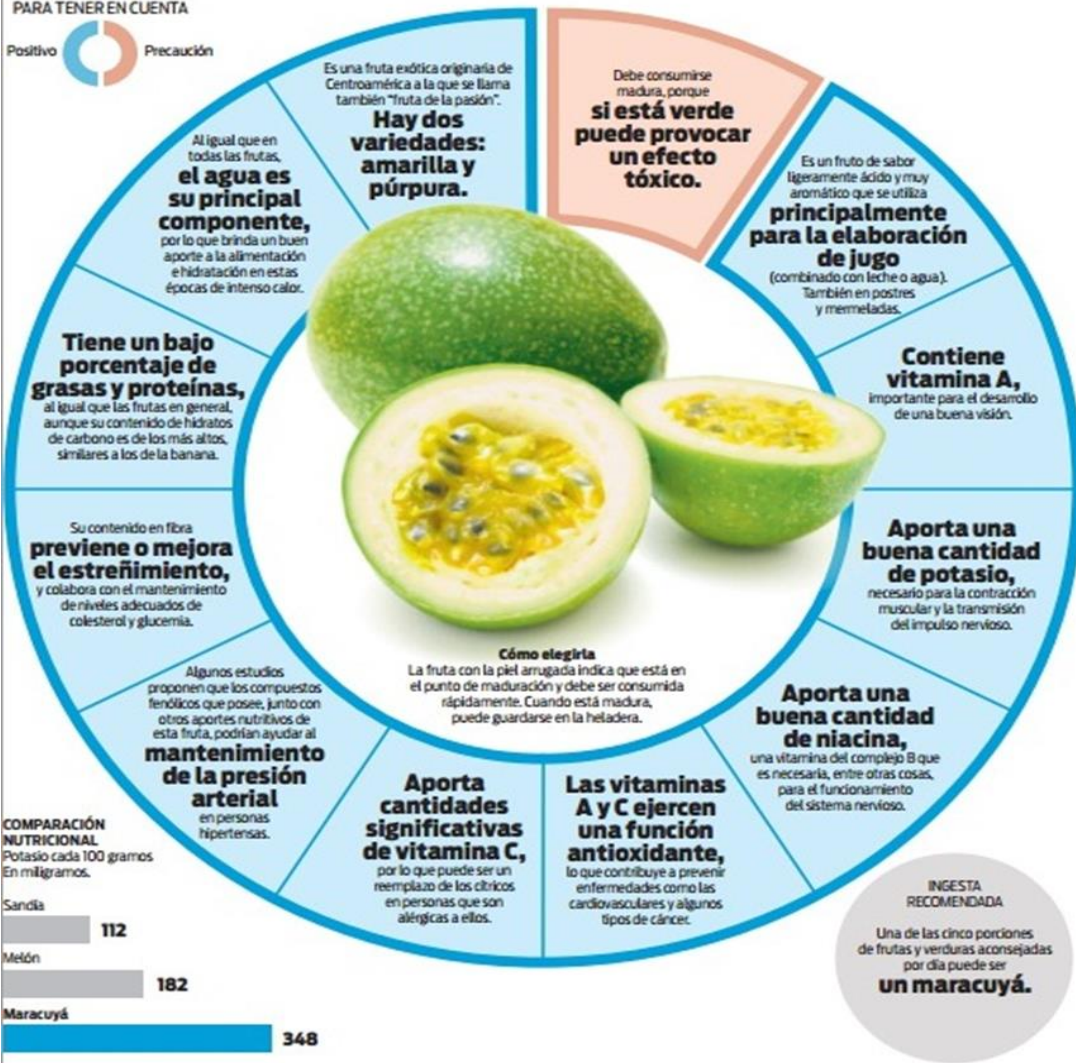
PARA TENER EN CUENTA

Positivo

Precaución

Es una fruta exótica originaria de Centroamérica a la que se llama también "fruta de la pasión". **Hay dos variedades: amarilla y púrpura.**

Debe consumirse madura, porque **si está verde puede provocar un efecto tóxico.**

Es un fruto de sabor ligeramente ácido y muy aromático que se utiliza **principalmente para la elaboración de jugo** (combinado con leche o agua). También en postres y mermeladas.

**Contiene vitamina A,** importante para el desarrollo de una buena visión.

**Aporta una buena cantidad de potasio,** necesario para la contracción muscular y la transmisión del impulso nervioso.

**Aporta una buena cantidad de niacina,** una vitamina del complejo B que es necesaria, entre otras cosas, para el funcionamiento del sistema nervioso.

**Las vitaminas A y C ejercen una función antioxidante,** lo que contribuye a prevenir enfermedades como las cardiovasculares y algunos tipos de cáncer.

**Aporta cantidades significativas de vitamina C,** por lo que puede ser un reemplazo de los cítricos en personas que son alérgicas a ellos.

Algunos estudios proponen que los compuestos fenólicos que posee, junto con otros aportes nutritivos de esta fruta, podrían ayudar al **mantenimiento de la presión arterial** en personas hipertensas.

Su contenido en fibra **previene o mejora el estreñimiento,** y colabora con el mantenimiento de niveles adecuados de colesterol y glucemia.

**Tiene un bajo porcentaje de grasas y proteínas,** al igual que las frutas en general, aunque su contenido de hidratos de carbono es de los más altos, similares a los de la banana.

Al igual que en todas las frutas, **el agua es su principal componente,** por lo que brinda un buen aporte a la alimentación e hidratación en estas épocas de intenso calor.

Cómo elegirla
La fruta con la piel arrugada indica que está en el punto de maduración y debe ser consumida rápidamente. Cuando está madura, puede guardarse en la heladera.

COMPARACIÓN NUTRICIONAL
Potasio cada 100 gramos
En miligramos.

Sandía 112

Melón 182

Maracuyá 348

INGESTA RECOMENDADA

Una de las cinco porciones de frutas y verduras aconsejadas por día puede ser **un maracuyá.**